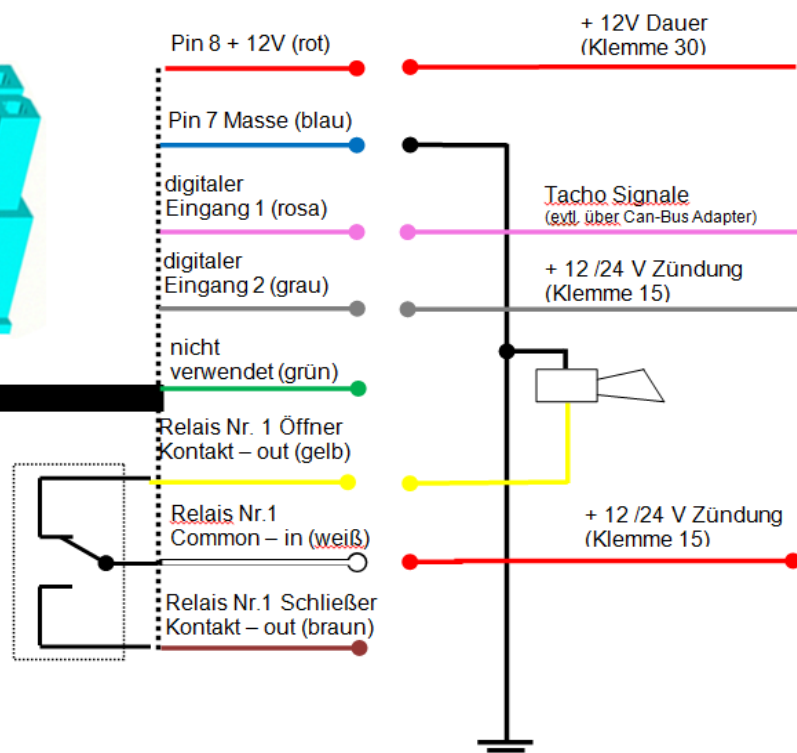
+ 12V Dauer
(Klemme 30)

Pin 8 + 12V (rot)

Pin 7 Masse (blau)

digitaler
Eingang 1 (rosa)

Tacho Signale
(evtl. über Can-Bus Adapter)

digitaler
Eingang 2 (grau)

+ 12 /24 V Zündung
(Klemme 15)

nicht
verwendet (grün)

Relais Nr. 1 Öffner
Kontakt – out (gelb)

Relais Nr.1
Common – in (weiß)

+ 12 /24 V Zündung
(Klemme 15)

Relais Nr.1 Schließer
Kontakt – out (braun)